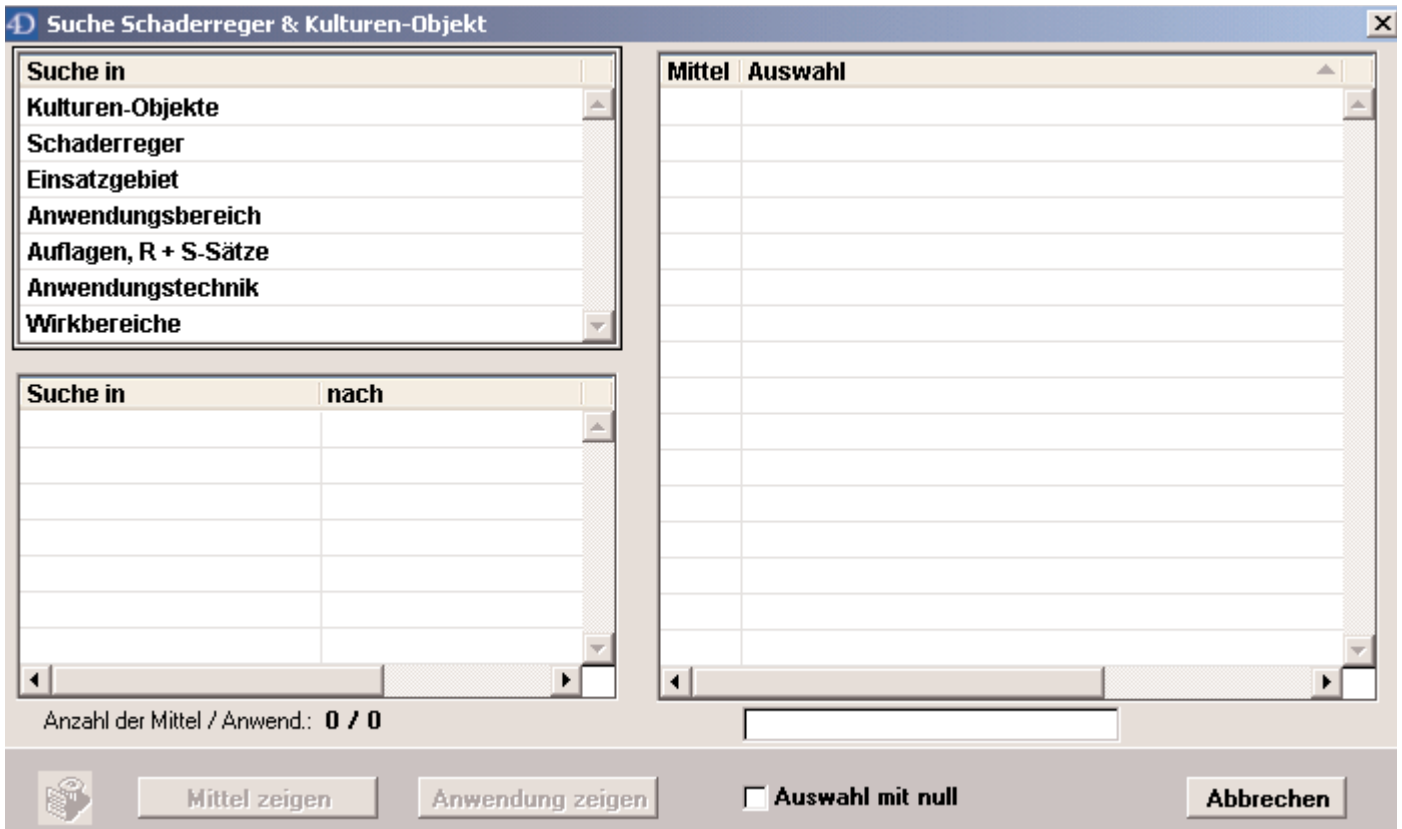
Suche Schaderreger & Kulturen-Objekt

| Suche in |
|---|
| Kulturen-Objekte |
| Schaderreger |
| Einsatzgebiet |
| Anwendungsbereich |
| Auflagen, R + S-Sätze |
| Anwendungstechnik |
| Wirkbereiche |

| Suche in | nach |
|---|---|

| Mittel | Auswahl |
|---|---|

Anzahl der Mittel / Anwend.: 0 / 0

Mittel zeigen

Anwendung zeigen

Auswahl mit null

Abbrechen